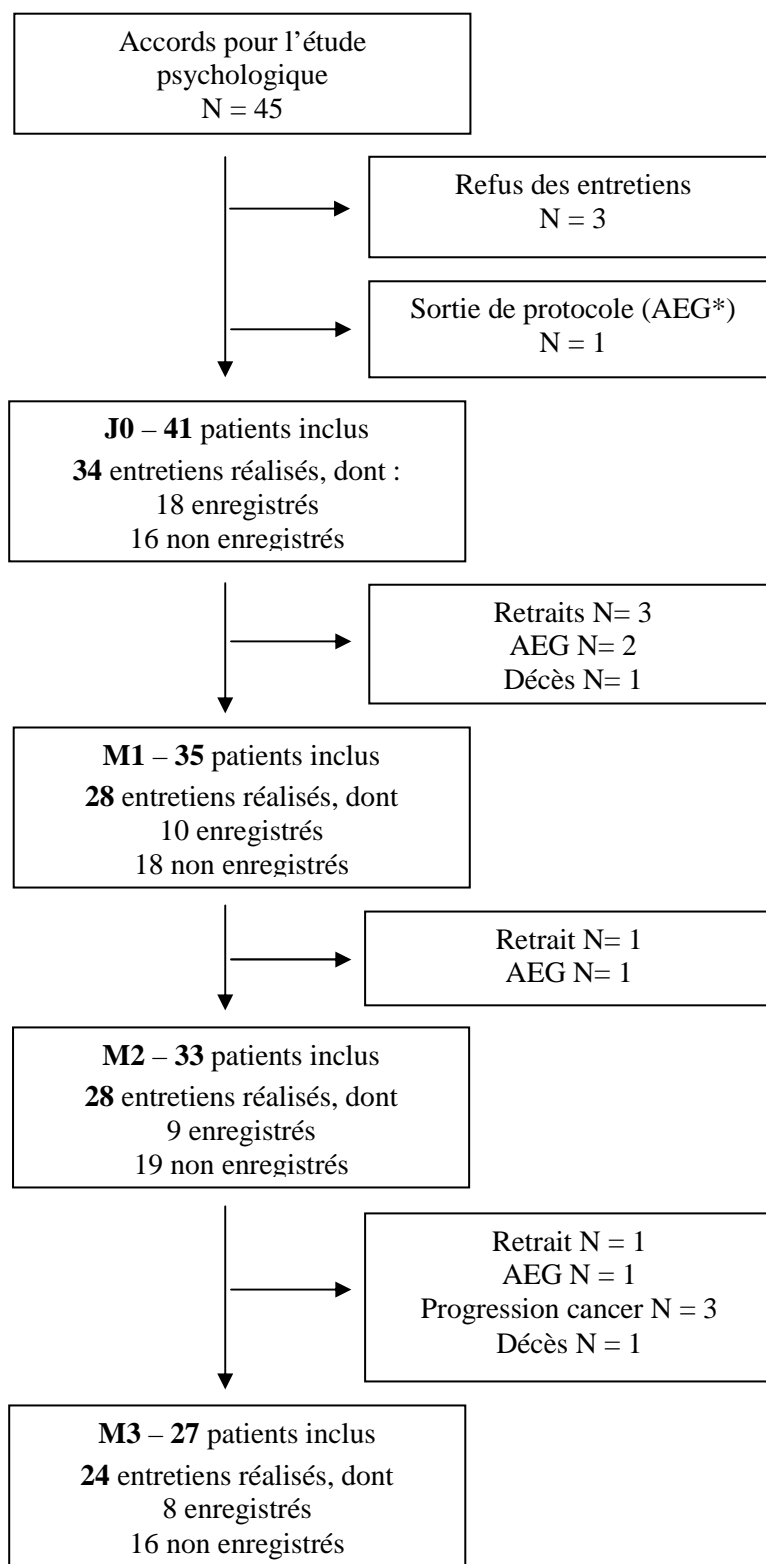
Accords pour l'étude psychologique
N = 45

Refus des entretiens
N = 3

Sortie de protocole (AEG*)
N = 1

**J0** – **41** patients inclus
**34** entretiens réalisés, dont :
18 enregistrés
16 non enregistrés

Retraits N= 3
AEG N= 2
Décès N= 1

**M1** – **35** patients inclus
**28** entretiens réalisés, dont
10 enregistrés
18 non enregistrés

Retrait N= 1
AEG N= 1

**M2** – **33** patients inclus
**28** entretiens réalisés, dont
9 enregistrés
19 non enregistrés

Retrait N = 1
AEG N = 1
Progression cancer N = 3
Décès N = 1

**M3** – **27** patients inclus
**24** entretiens réalisés, dont
8 enregistrés
16 non enregistrés